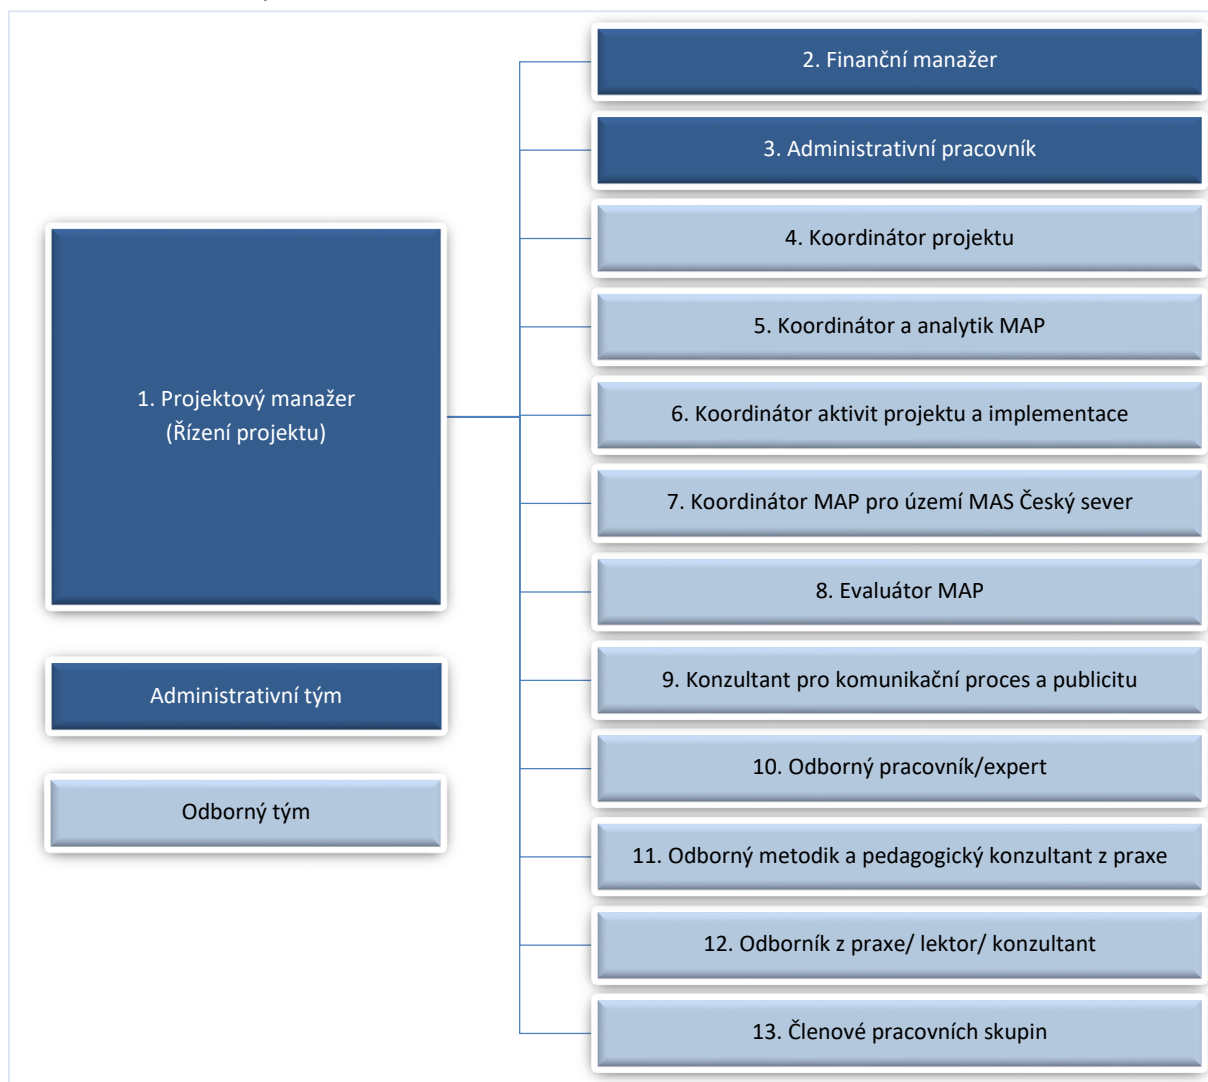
1. Projektový manažer
(Řízení projektu)

Administrativní tým

Odborný tým

2. Finanční manažer

3. Administrativní pracovník

4. Koordinátor projektu

5. Koordinátor a analytik MAP

6. Koordinátor aktivit projektu a implementace

7. Koordinátor MAP pro území MAS Český sever

8. Evaluátor MAP

9. Konzultant pro komunikační proces a publicitu

10. Odborný pracovník/expert

11. Odborný metodik a pedagogický konzultant z praxe

12. Odborník z praxe/ lektor/ konzultant

13. Členové pracovních skupin